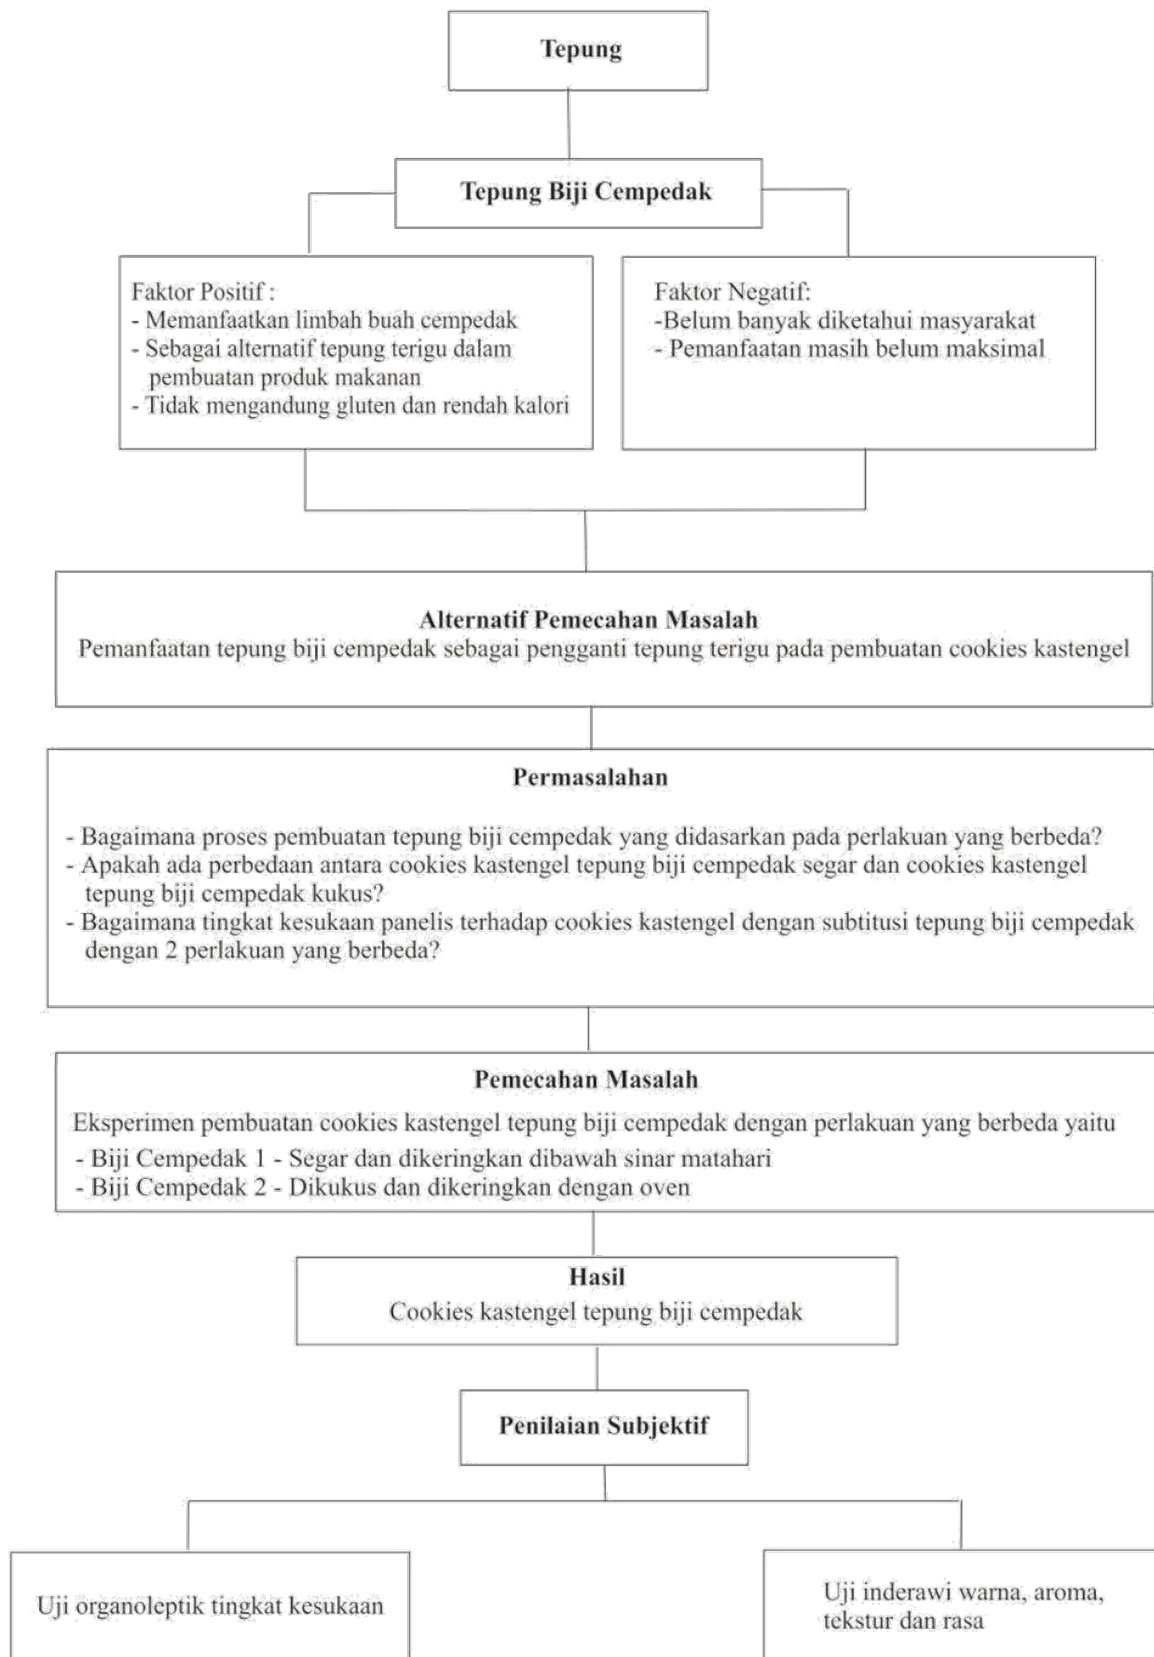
Tepung

Tepung Biji Cempedak

Faktor Positif :
- Memanfaatkan limbah buah cempedak
- Sebagai alternatif tepung terigu dalam pembuatan produk makanan
- Tidak mengandung gluten dan rendah kalori

Faktor Negatif:
-Belum banyak diketahui masyarakat
- Pemanfaatan masih belum maksimal

Alternatif Pemecahan Masalah
Pemanfaatan tepung biji cempedak sebagai pengganti tepung terigu pada pembuatan cookies kastengel

Permasalahan

- Bagaimana proses pembuatan tepung biji cempedak yang didasarkan pada perlakuan yang berbeda?
- Apakah ada perbedaan antara cookies kastengel tepung biji cempedak segar dan cookies kastengel tepung biji cempedak kukus?
- Bagaimana tingkat kesukaan panelis terhadap cookies kastengel dengan subtitusi tepung biji cempedak dengan 2 perlakuan yang berbeda?

Pemecahan Masalah
Eksperimen pembuatan cookies kastengel tepung biji cempedak dengan perlakuan yang berbeda yaitu
- Biji Cempedak 1 - Segar dan dikeringkan dibawah sinar matahari
- Biji Cempedak 2 - Dikukus dan dikeringkan dengan oven

Hasil
Cookies kastengel tepung biji cempedak

Penilaian Subjektif

Uji organoleptik tingkat kesukaan

Uji inderawi warna, aroma, tekstur dan rasa